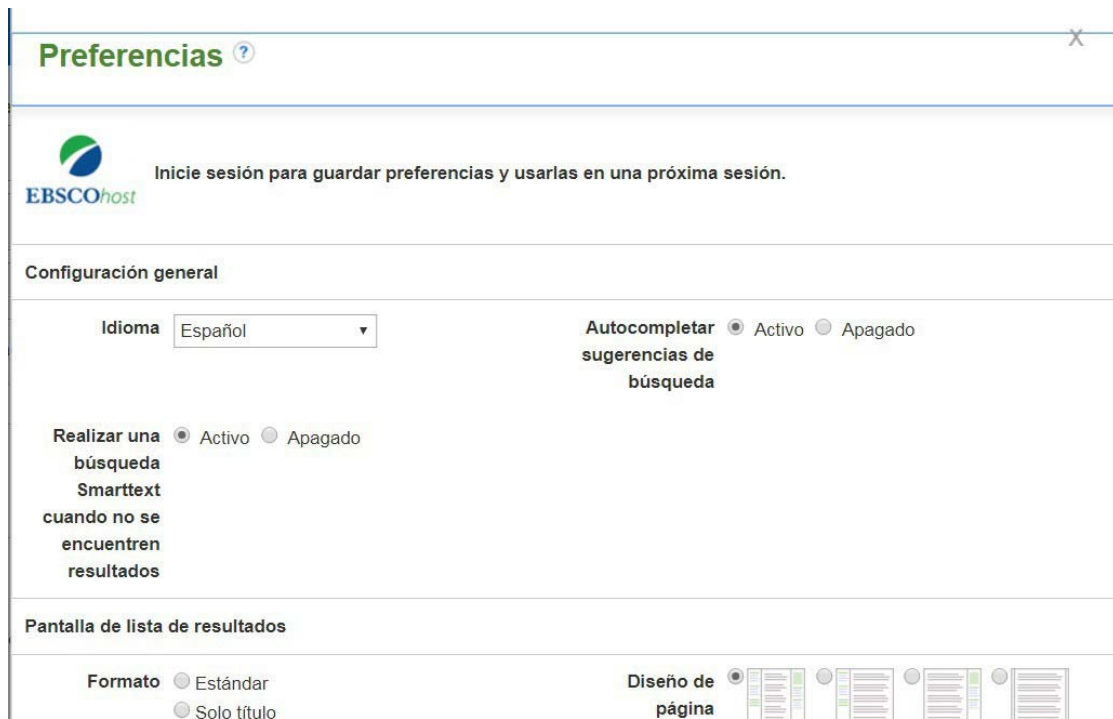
Preferencias ?

X

EBSCOhost

Inicie sesión para guardar preferencias y usarlas en una próxima sesión.

Configuración general

Idioma Español

Autocompletar sugerencias de búsqueda Activo Apagado

Realizar una búsqueda Smarttext cuando no se encuentren resultados Activo Apagado

Pantalla de lista de resultados

Formato Estándar Solo título

Diseño de página